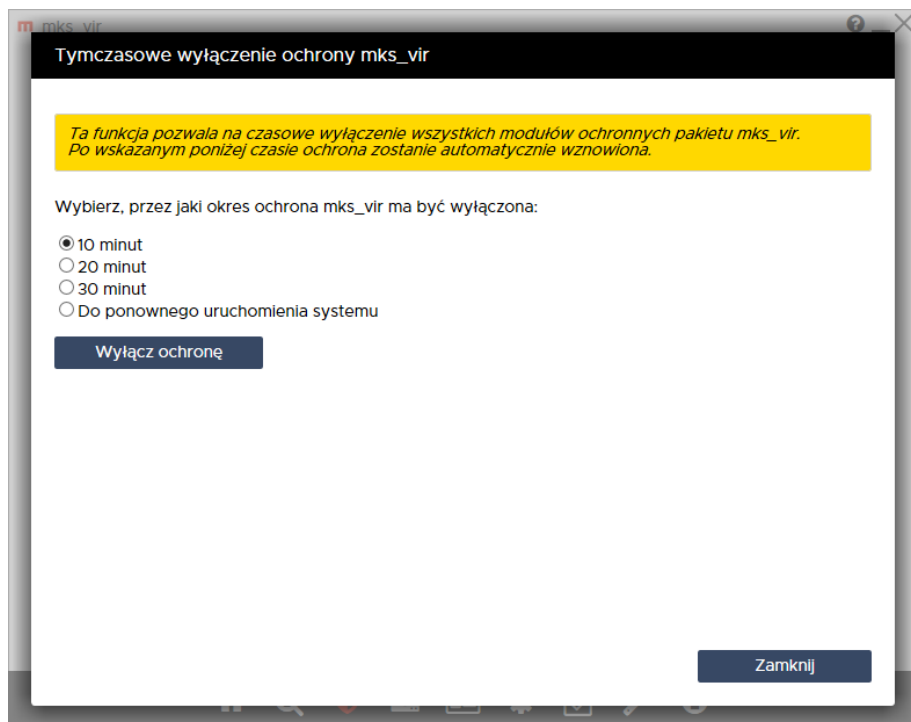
mks_vir

Tymczasowe wyłączenie ochrony mks_vir

Ta funkcja pozwala na czasowe wyłączenie wszystkich modułów ochronnych pakietu mks_vir.
Po wskazanym poniżej czasie ochrona zostanie automatycznie wznowiona.

Wybierz, przez jaki okres ochrona mks_vir ma być wyłączona:

10 minut
20 minut
30 minut
Do ponownego uruchomienia systemu

Wyłącz ochronę

Zamknij